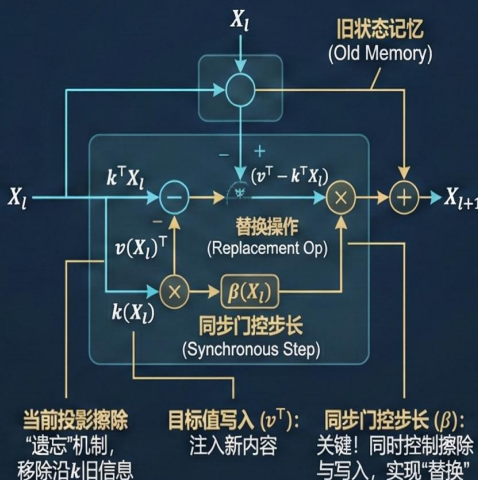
$X_l$

旧状态记忆
(Old Memory)

$-$ $+$

$X_l$

$k^{\top}X_l$

$(v^{\top} - k^{\top}X_l)$

$X_{l+1}$

$-$

$v(X_l)^{\top}$

替换操作
(Replacement Op)

$\beta(X_l)$

$k(X_l)$

同步门控步长
(Synchronous Step)

当前投影擦除
"遗忘"机制,
移除沿$k$旧信息

目标值写入 ($v^{\top}$):
注入新内容

同步门控步长 ($\beta$):
关键!同时控制擦除与写入,实现"替换"